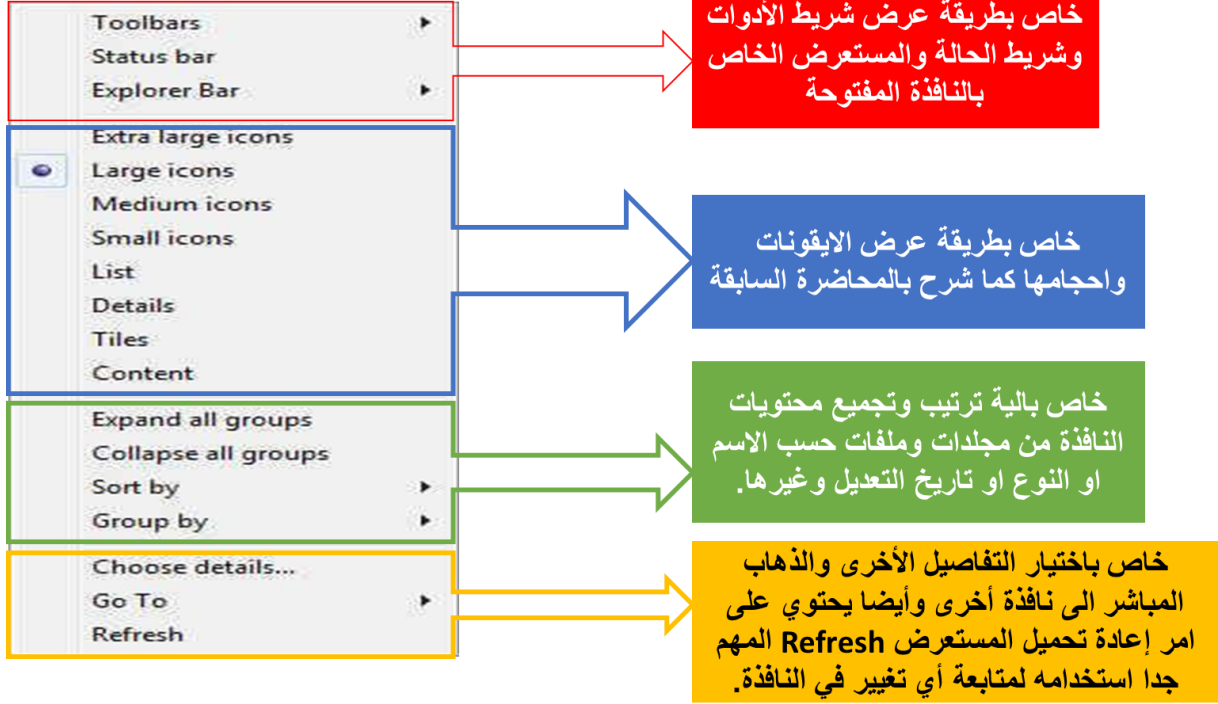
Toolbars
Status bar
Explorer Bar

خاص بطريقة عرض شريط الأدوات وشريط الحالة والمستعرض الخاص بالنافذة المفتوحة

Extra large icons
Large icons
Medium icons
Small icons
List
Details
Tiles
Content

خاص بطريقة عرض الايقونات واحجامها كما شرح بالمحاضرة السابقة

Expand all groups
Collapse all groups
Sort by
Group by

خاص بالية ترتيب وتجميع محتويات النافذة من مجلدات وملفات حسب الاسم او النوع او تاريخ التعديل وغيرها.

Choose details...
Go To
Refresh

خاص باختيار التفاصيل الأخرى والذهاب المباشر الى نافذة أخرى وأيضا يحتوي على امر إعادة تحميل المستعرض Refresh المهم جدا استخدامه لمتابعة أي تغيير في النافذة.